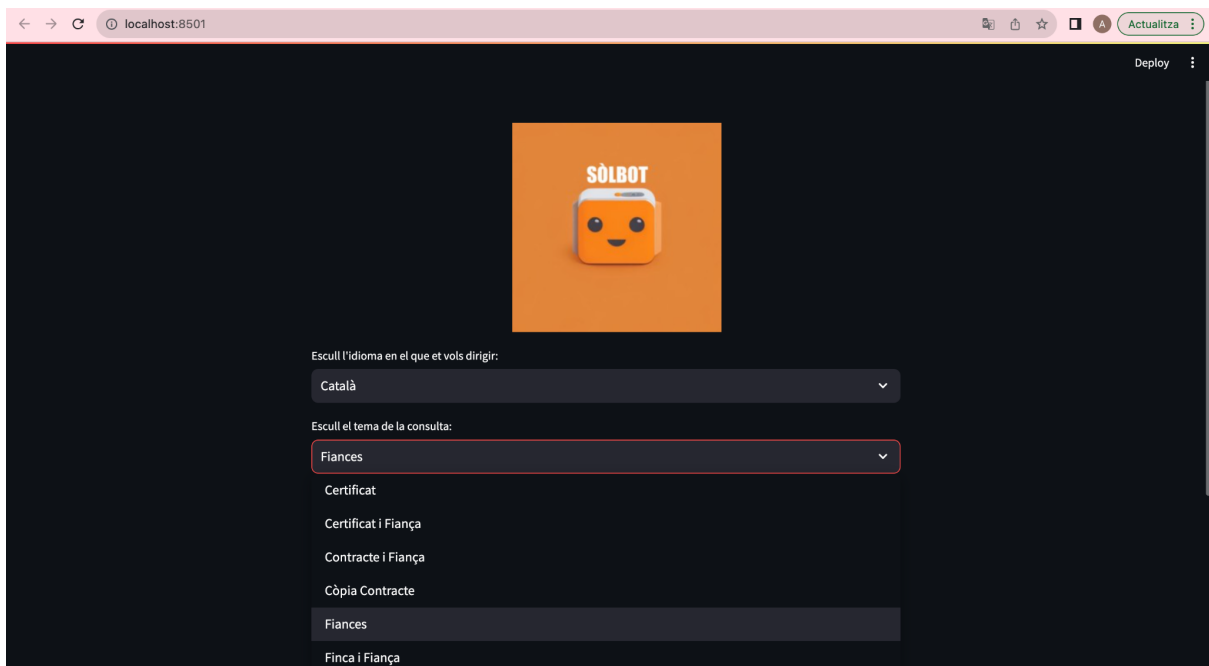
localhost:8501

Actualitza

Deploy

SÒLBOT

Escull l'idioma en el que et vols dirigir:

Català

Escull el tema de la consulta:

Fiances

Certificat

Certificat i Fiança

Contracte i Fiança

Còpia Contracte

Fiances

Finca i Fiança